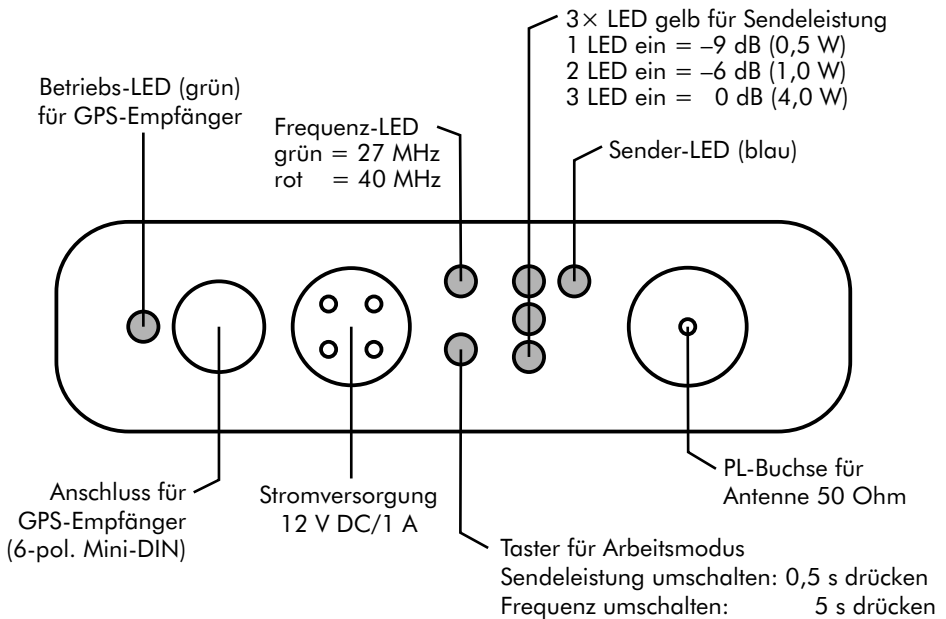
3× LED gelb für Sendeleistung
1 LED ein = –9 dB (0,5 W)
2 LED ein = –6 dB (1,0 W)
3 LED ein = 0 dB (4,0 W)

Betriebs-LED (grün)
für GPS-Empfänger

Frequenz-LED
grün = 27 MHz
rot = 40 MHz

Sender-LED (blau)

Anschluss für
GPS-Empfänger
(6-pol. Mini-DIN)

Stromversorgung
12 V DC/1 A

PL-Buchse für
Antenne 50 Ohm

Taster für Arbeitsmodus
Sendeleistung umschalten: 0,5 s drücken
Frequenz umschalten: 5 s drücken